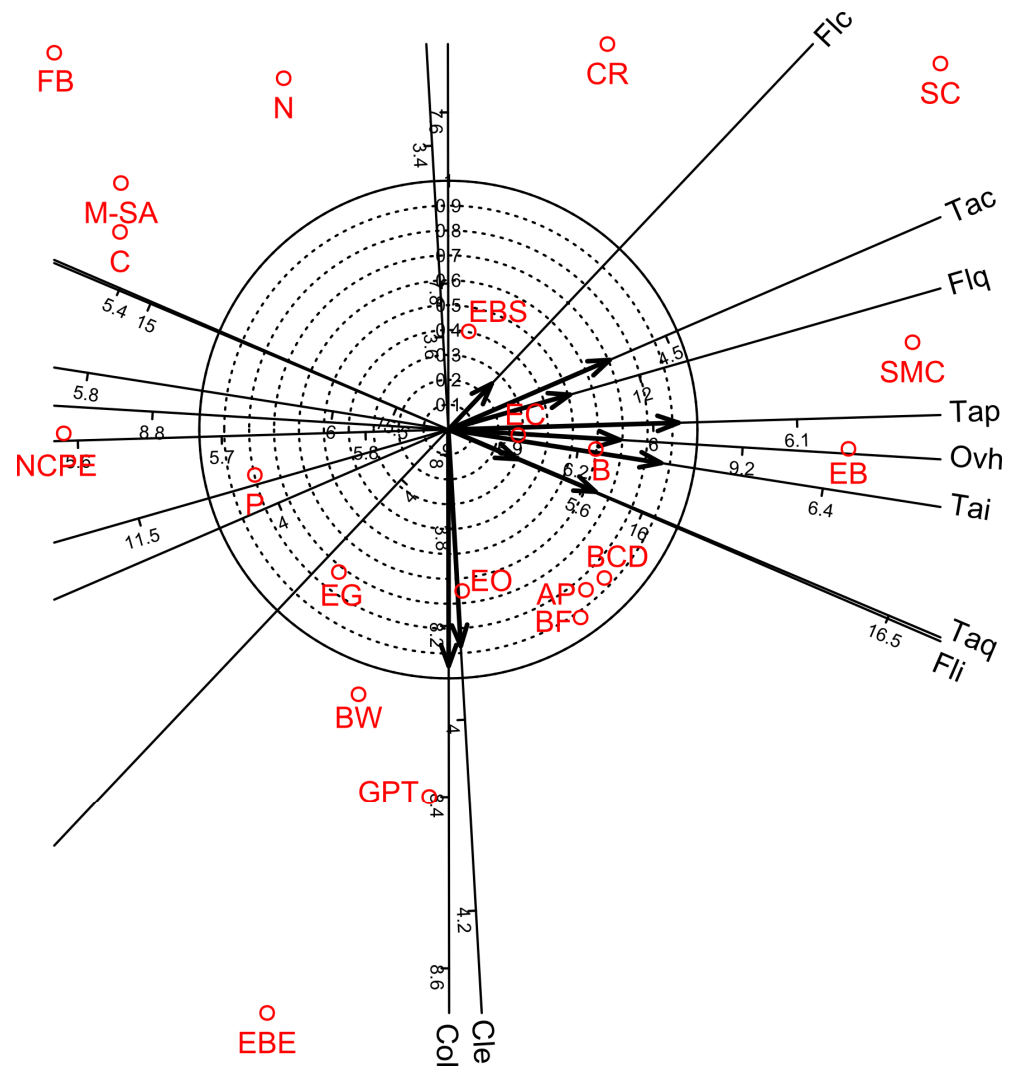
FB
N
CR
SC
Flc
Tac
Flq
M-SA
C
SMC
Tap
Ovh
Tai
NCPE
EB
P
EG
EO
BCD
AP
BF
Taq
Fli
BW
GPT
EBE
Col
Cle
EBS
EC
B
7.6
3.4
5.4
15
5.8
8.8
5.7
11.5
4.5
12
6.1
9.2
6.4
16.5
0.9
0.8
0.7
0.6
0.5
0.4
0.3
0.2
0.1
6
5.8
4
4
3.8
6.2
5.6
10
8
4
8.4
4.2
8.6
8.2